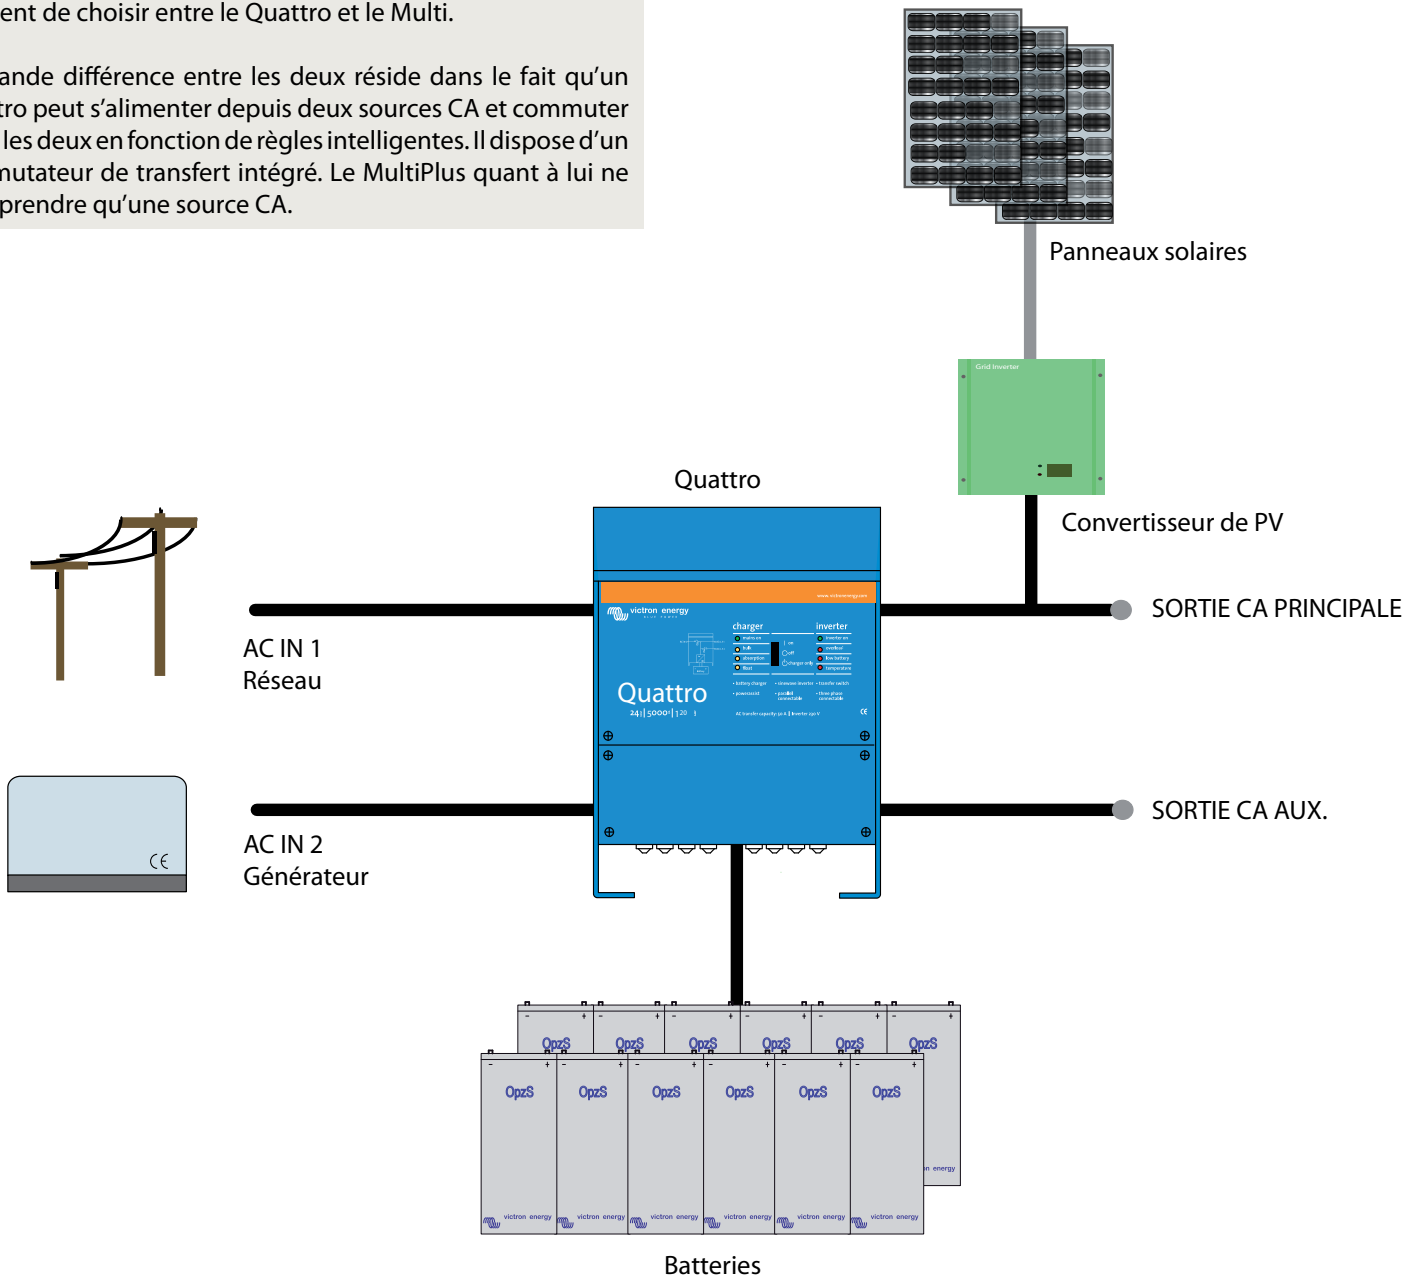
ent de choisir entre le Quattro et le Multi.

ande différence entre les deux réside dans le fait qu'un tro peut s'alimenter depuis deux sources CA et commuter les deux en fonction de règles intelligentes. Il dispose d'un mutateur de transfert intégré. Le MultiPlus quant à lui ne prendre qu'une source CA.

Panneaux solaires

Grid Inverter

Convertisseur de PV

Quattro

victron energy

charger

inverter

Quattro

24 | 5000 | 120

SORTIE CA PRINCIPALE

AC IN 1
Réseau

AC IN 2
Générateur

SORTIE CA AUX.

OpzS OpzS OpzS OpzS OpzS OpzS

OpzS OpzS OpzS OpzS OpzS OpzS

victron energy victron energy victron energy victron energy victron energy victron energy

Batteries